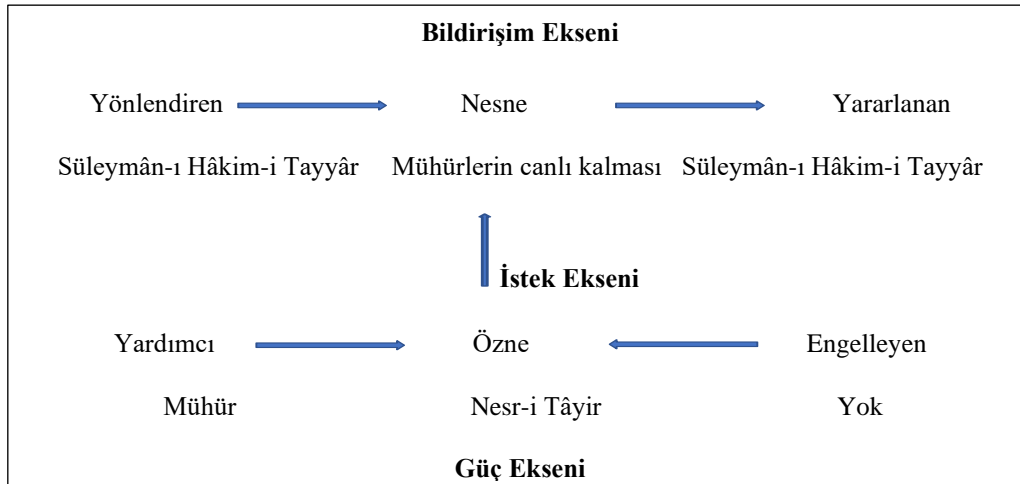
**Bildirişim Ekseni**

Yönlendiren Nesne Yararlanan

Süleymân-ı Hâkim-i Tayyâr Mühürlerin canlı kalması Süleymân-ı Hâkim-i Tayyâr

**İstek Ekseni**

Yardımcı Özne Engelleyen

Mühür Nesr-i Tâyir Yok

**Güç Ekseni**